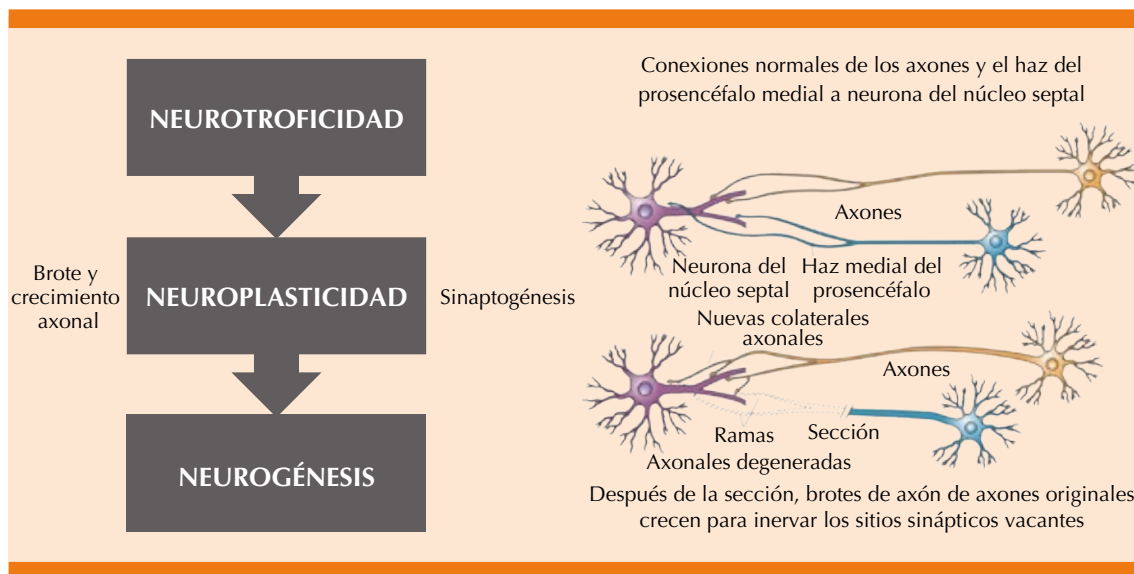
NEUROTROFICIDAD

Brote y crecimiento axonal

NEUROPLASTICIDAD

Sinaptogénesis

NEUROGÉNESIS

Conexiones normales de los axones y el haz del prosencéfalo medial a neurona del núcleo septal

Axones

Neurona del núcleo septal

Haz medial del prosencéfalo

Nuevas colaterales axonales

Axones

Ramas Axonales degeneradas

Sección

Después de la sección, brotes de axón de axones originales crecen para inervar los sitios sinápticos vacantes